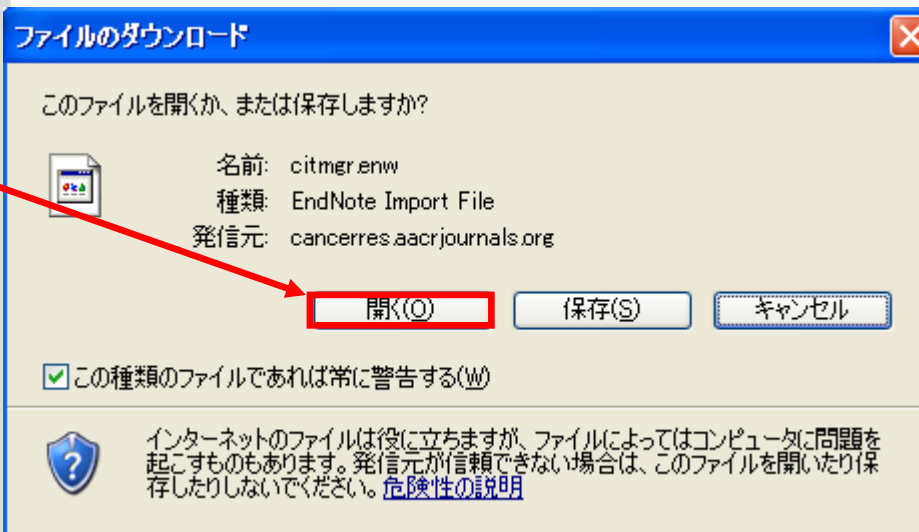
ファイルのダウンロード

このファイルを開くか、または保存しますか?

名前: citmgr.enw
種類: EndNote Import File
発信元: cancerres.aacrjournals.org

開く(O)
保存(S)
キャンセル

この種類のファイルであれば常に警告する(W)

インターネットのファイルは役に立ちますが、ファイルによってはコンピュータに問題を起こすものもあります。発信元が信頼できない場合は、このファイルを開いたり保存したりしないでください。危険性の説明